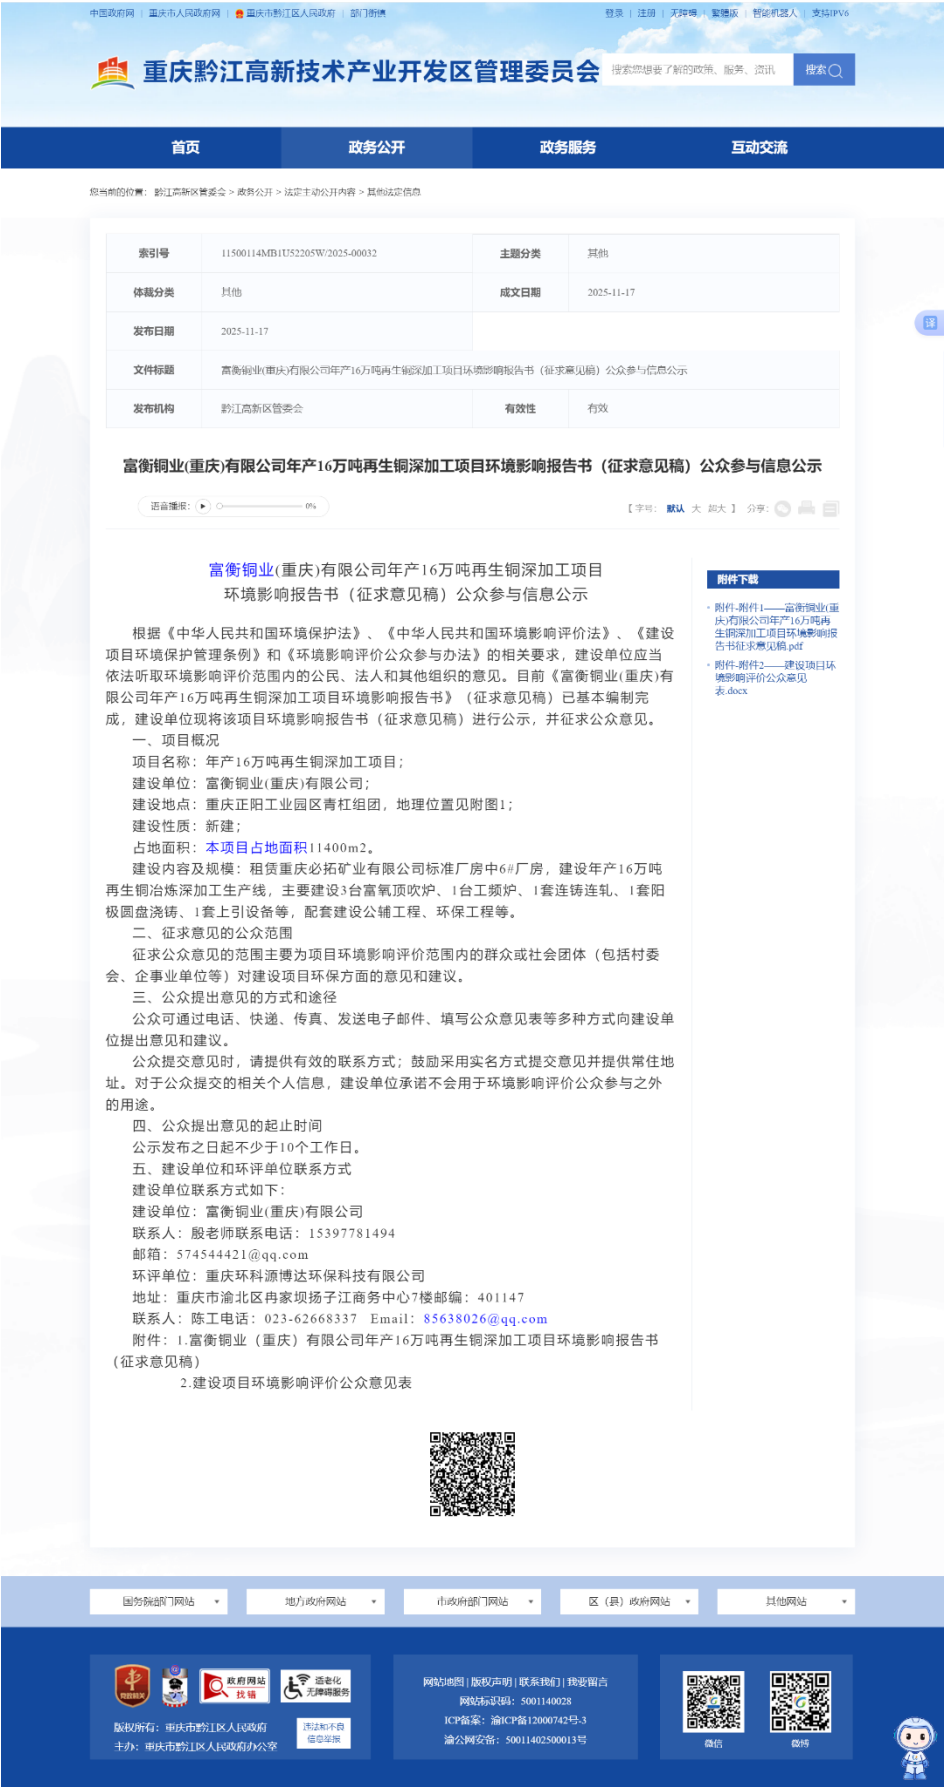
中国政府网 | 重庆市人民政府网 | 重庆市黔江区人民政府 | 部门街镇

登录 | 注册 | 无障碍 | 繁體版 | 智能机器人 | 支持IPV6

重庆黔江高新技术产业开发区管理委员会

搜索您想要了解的政策、服务、资讯

搜索

首页 | 政务公开 | 政务服务 | 互动交流

您当前的位置：黔江高新区管委会 > 政务公开 > 法定主动公开内容 > 其他法定信息

| 索引号 | 11500114MB1U52205W/2025-00032 | 主题分类 | 其他 |
|---|---|---|---|
| 体裁分类 | 其他 | 成文日期 | 2025-11-17 |
| 发布日期 | 2025-11-17 | | |
| 文件标题 | 富衡铜业(重庆)有限公司年产16万吨再生铜深加工项目环境影响报告书（征求意见稿）公众参与信息公示 | | |
| 发布机构 | 黔江高新区管委会 | 有效性 | 有效 |

富衡铜业(重庆)有限公司年产16万吨再生铜深加工项目环境影响报告书（征求意见稿）公众参与信息公示

语音播报： 0%

【字号：默认 大 超大】 分享：

附件下载

附件-附件1——富衡铜业(重庆)有限公司年产16万吨再生铜深加工项目环境影响报告书征求意见稿.pdf

附件-附件2——建设项目环境影响评价公众意见表.docx

富衡铜业(重庆)有限公司年产16万吨再生铜深加工项目
环境影响报告书（征求意见稿）公众参与信息公示

根据《中华人民共和国环境保护法》、《中华人民共和国环境影响评价法》、《建设项目环境保护管理条例》和《环境影响评价公众参与办法》的相关要求，建设单位应当依法听取环境影响评价范围内的公民、法人和其他组织的意见。目前《富衡铜业(重庆)有限公司年产16万吨再生铜深加工项目环境影响报告书》（征求意见稿）已基本编制完成，建设单位现将该项目环境影响报告书（征求意见稿）进行公示，并征求公众意见。

一、项目概况

项目名称：年产16万吨再生铜深加工项目；

建设单位：富衡铜业(重庆)有限公司；

建设地点：重庆正阳工业园区青杠组团，地理位置见附图1；

建设性质：新建；

占地面积：本项目占地面积11400m2。

建设内容及规模：租赁重庆必拓矿业有限公司标准厂房中6#厂房，建设年产16万吨再生铜冶炼深加工生产线，主要建设3台富氧顶吹炉、1台工频炉、1套连铸连轧、1套阳极圆盘浇铸、1套上引设备等，配套建设公辅工程、环保工程等。

二、征求意见的公众范围

征求公众意见的范围主要为项目环境影响评价范围内的群众或社会团体（包括村委会、企事业单位等）对建设项目环保方面的意见和建议。

三、公众提出意见的方式和途径

公众可通过电话、快递、传真、发送电子邮件、填写公众意见表等多种方式向建设单位提出意见和建议。

公众提交意见时，请提供有效的联系方式；鼓励采用实名方式提交意见并提供常住地址。对于公众提交的相关个人信息，建设单位承诺不会用于环境影响评价公众参与之外的用途。

四、公众提出意见的起止时间

公示发布之日起不少于10个工作日。

五、建设单位和环评单位联系方式

建设单位联系方式如下：

建设单位：富衡铜业(重庆)有限公司

联系人：殷老师联系电话：15397781494

邮箱：574544421@qq.com

环评单位：重庆环科源博达环保科技有限公司

地址：重庆市渝北区冉家坝扬子江商务中心7楼邮编：401147

联系人：陈工电话：023-62668337 Email：85638026@qq.com

附件：1.富衡铜业（重庆）有限公司年产16万吨再生铜深加工项目环境影响报告书（征求意见稿）

2.建设项目环境影响评价公众意见表

国务院部门网站 | 地方政府网站 | 市政府部门网站 | 区（县）政府网站 | 其他网站

政府网站 找错

适老化无障碍服务

版权所有：重庆市黔江区人民政府
主办：重庆市黔江区人民政府办公室

违法和不良信息举报

网站地图 | 版权声明 | 联系我们 | 我要留言
网站标识码：5001140028
ICP备案：渝ICP备12000742号-3
渝公网安备：50011402500013号

微信 微博